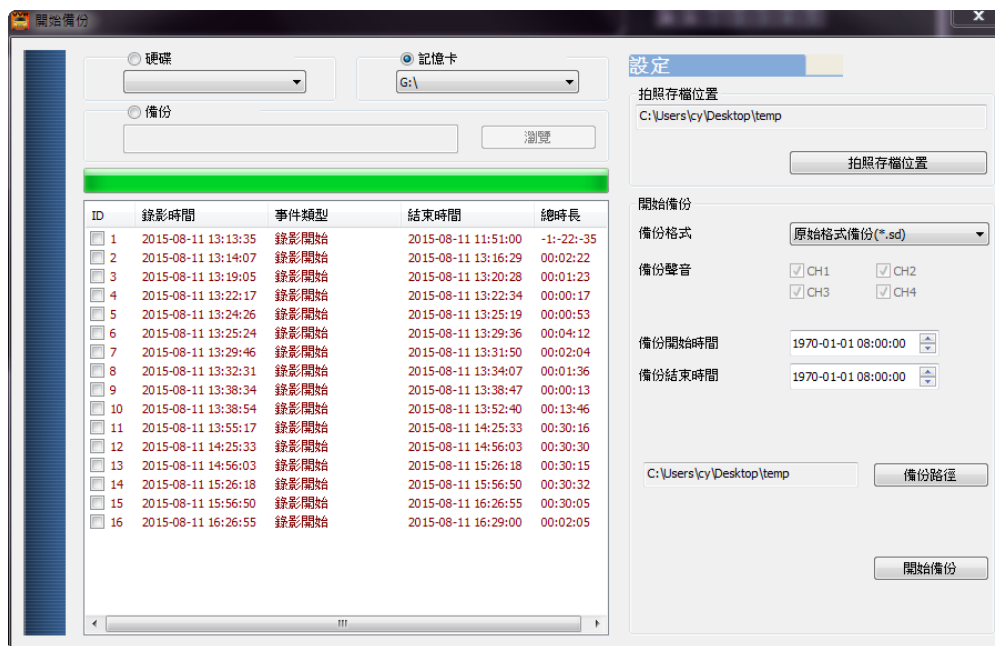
開始備份

硬碟

記憶卡
G:\

備份

瀏覽

| ID | 錄影時間 | 事件類型 | 結束時間 | 總時長 |
|---|---|---|---|---|
| 1 | 2015-08-11 13:13:35 | 錄影開始 | 2015-08-11 11:51:00 | -1:-22:-35 |
| 2 | 2015-08-11 13:14:07 | 錄影開始 | 2015-08-11 13:16:29 | 00:02:22 |
| 3 | 2015-08-11 13:19:05 | 錄影開始 | 2015-08-11 13:20:28 | 00:01:23 |
| 4 | 2015-08-11 13:22:17 | 錄影開始 | 2015-08-11 13:22:34 | 00:00:17 |
| 5 | 2015-08-11 13:24:26 | 錄影開始 | 2015-08-11 13:25:19 | 00:00:53 |
| 6 | 2015-08-11 13:25:24 | 錄影開始 | 2015-08-11 13:29:36 | 00:04:12 |
| 7 | 2015-08-11 13:29:46 | 錄影開始 | 2015-08-11 13:31:50 | 00:02:04 |
| 8 | 2015-08-11 13:32:31 | 錄影開始 | 2015-08-11 13:34:07 | 00:01:36 |
| 9 | 2015-08-11 13:38:34 | 錄影開始 | 2015-08-11 13:38:47 | 00:00:13 |
| 10 | 2015-08-11 13:38:54 | 錄影開始 | 2015-08-11 13:52:40 | 00:13:46 |
| 11 | 2015-08-11 13:55:17 | 錄影開始 | 2015-08-11 14:25:33 | 00:30:16 |
| 12 | 2015-08-11 14:25:33 | 錄影開始 | 2015-08-11 14:56:03 | 00:30:30 |
| 13 | 2015-08-11 14:56:03 | 錄影開始 | 2015-08-11 15:26:18 | 00:30:15 |
| 14 | 2015-08-11 15:26:18 | 錄影開始 | 2015-08-11 15:56:50 | 00:30:32 |
| 15 | 2015-08-11 15:56:50 | 錄影開始 | 2015-08-11 16:26:55 | 00:30:05 |
| 16 | 2015-08-11 16:26:55 | 錄影開始 | 2015-08-11 16:29:00 | 00:02:05 |

設定

拍照存檔位置
C:\Users\cy\Desktop\temp
拍照存檔位置

開始備份
備份格式
原始格式備份(*.sd)
備份聲音
CH1 CH2
CH3 CH4

備份開始時間
1970-01-01 08:00:00
備份結束時間
1970-01-01 08:00:00

C:\Users\cy\Desktop\temp
備份路徑

開始備份